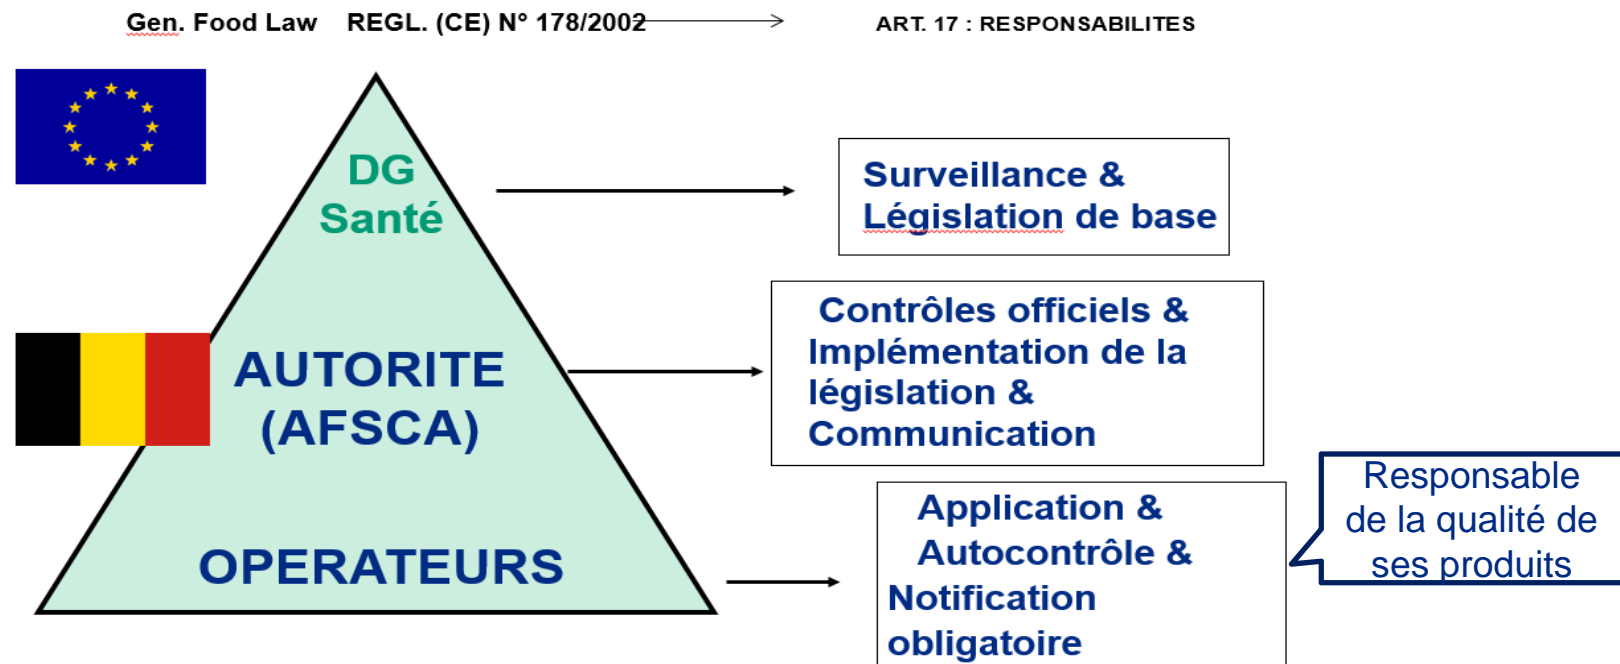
Gen. Food Law REGL. (CE) N° 178/2002

ART. 17 : RESPONSABILITES

DG Santé

AUTORITE (AFSCA)

OPERATEURS

Surveillance & Législation de base

Contrôles officiels & Implémentation de la législation & Communication

Application & Autocontrôle & Notification obligatoire

Responsable de la qualité de ses produits